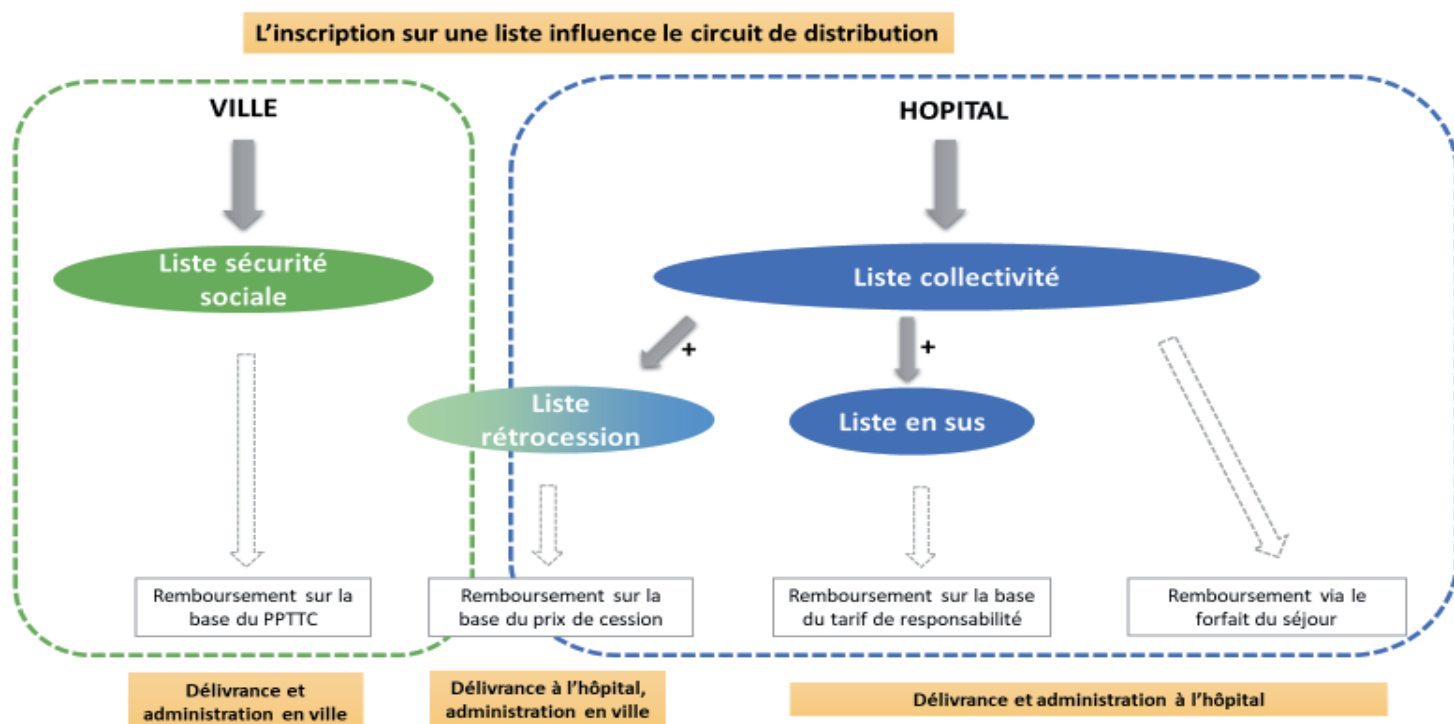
L’inscription sur une liste influence le circuit de distribution

VILLE

Liste sécurité sociale

Remboursement sur la base du PPTTC

HOPITAL

Liste collectivité

+

+

Liste rétrocession

Liste en sus

Remboursement sur la base du prix de cession

Remboursement sur la base du tarif de responsabilité

Remboursement via le forfait du séjour

Délivrance et administration en ville

Délivrance à l’hôpital, administration en ville

Délivrance et administration à l’hôpital